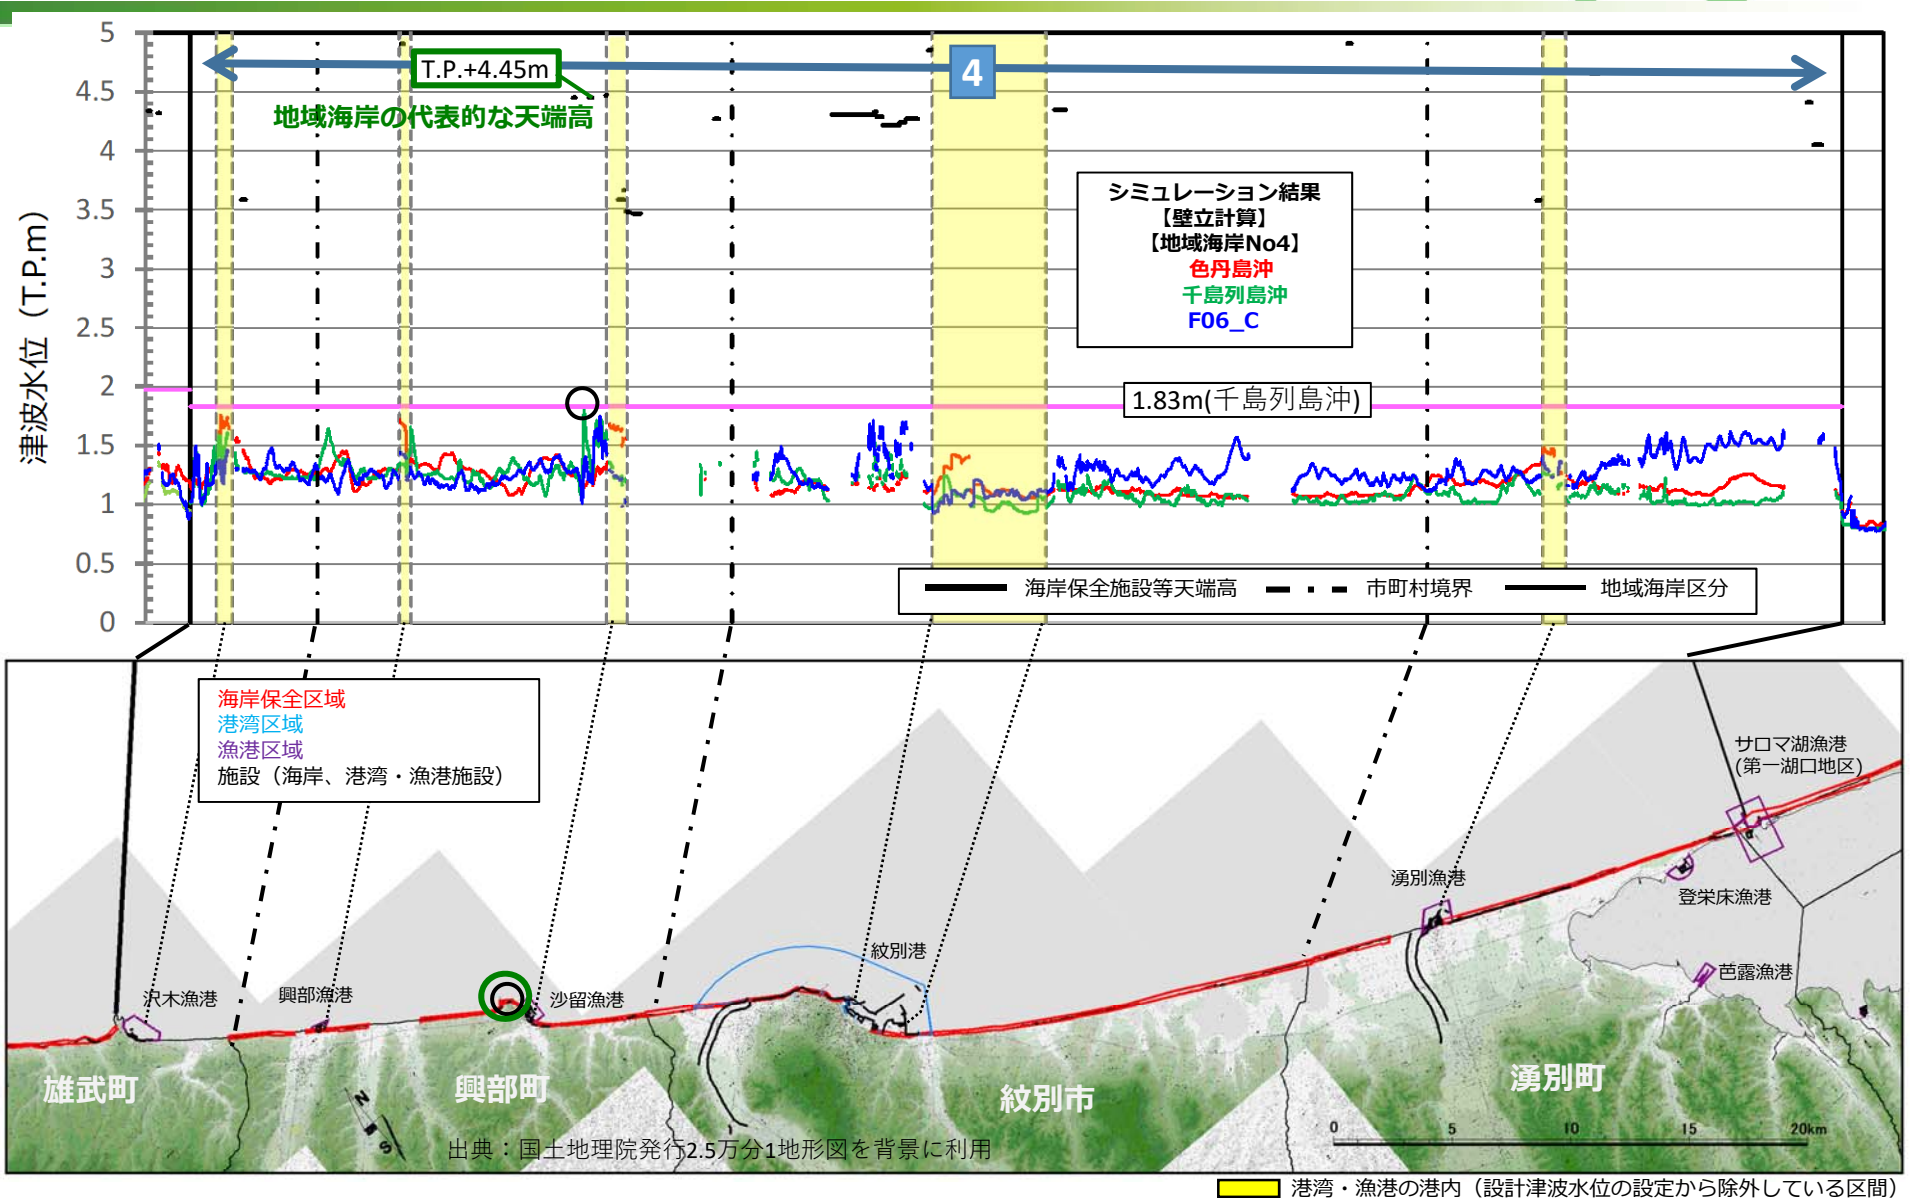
5
4.5
4
3.5
3
2.5
2
1.5
1
0.5
0
津波水位（T.P.m）

T.P.+4.45m
地域海岸の代表的な天端高
4

シミュレーション結果
【壁立計算】
【地域海岸No4】
色丹島沖
千島列島沖
F06_C

1.83m(千島列島沖)

海岸保全施設等天端高　市町村境界　地域海岸区分

海岸保全区域
港湾区域
漁港区域
施設（海岸、港湾・漁港施設）

サロマ湖漁港
(第一湖口地区)
湧別漁港
登栄床漁港
芭露漁港
紋別港
沢木漁港
興部漁港
沙留漁港
雄武町
興部町
紋別市
湧別町
N
S
0
5
10
15
20km
出典：国土地理院発行2.5万分1地形図を背景に利用
港湾・漁港の港内（設計津波水位の設定から除外している区間）